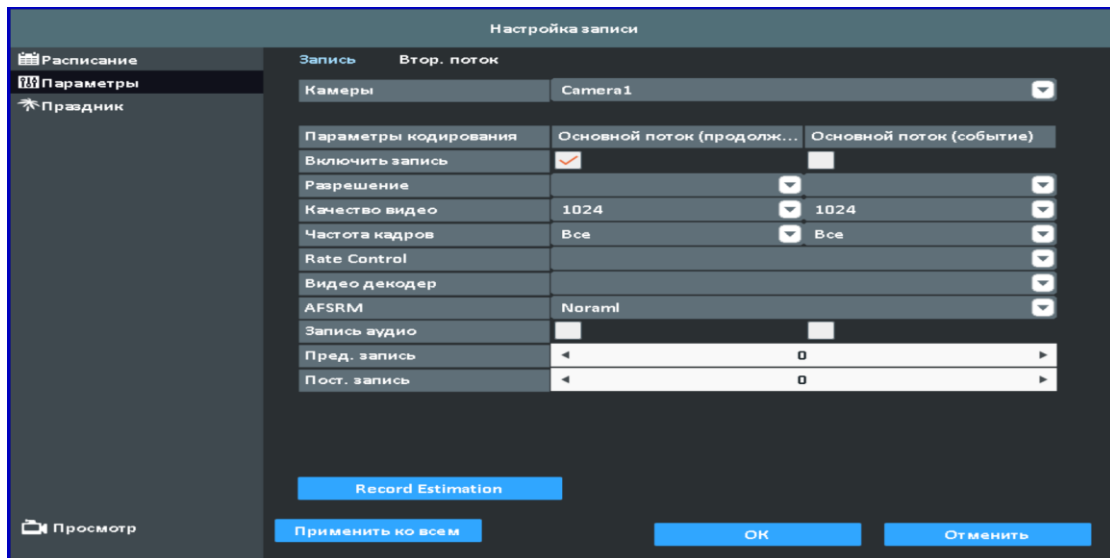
Настройка записи

Расписание
Параметры
Праздник

Запись Втор. поток

| Камеры | Camera1 | |
|---|---|---|
| Параметры кодирования | Основной поток (продолж... | Основной поток (событие) |
| Включить запись | | |
| Разрешение | | |
| Качество видео | 1024 | 1024 |
| Частота кадров | Все | Все |
| Rate Control | | |
| Видео декодер | | |
| AFSRM | Noraml | |
| Запись аудио | | |
| Пред. запись | 0 | |
| Пост. запись | 0 | |

Record Estimation

Просмотр

Применить ко всем

OK

Отменить